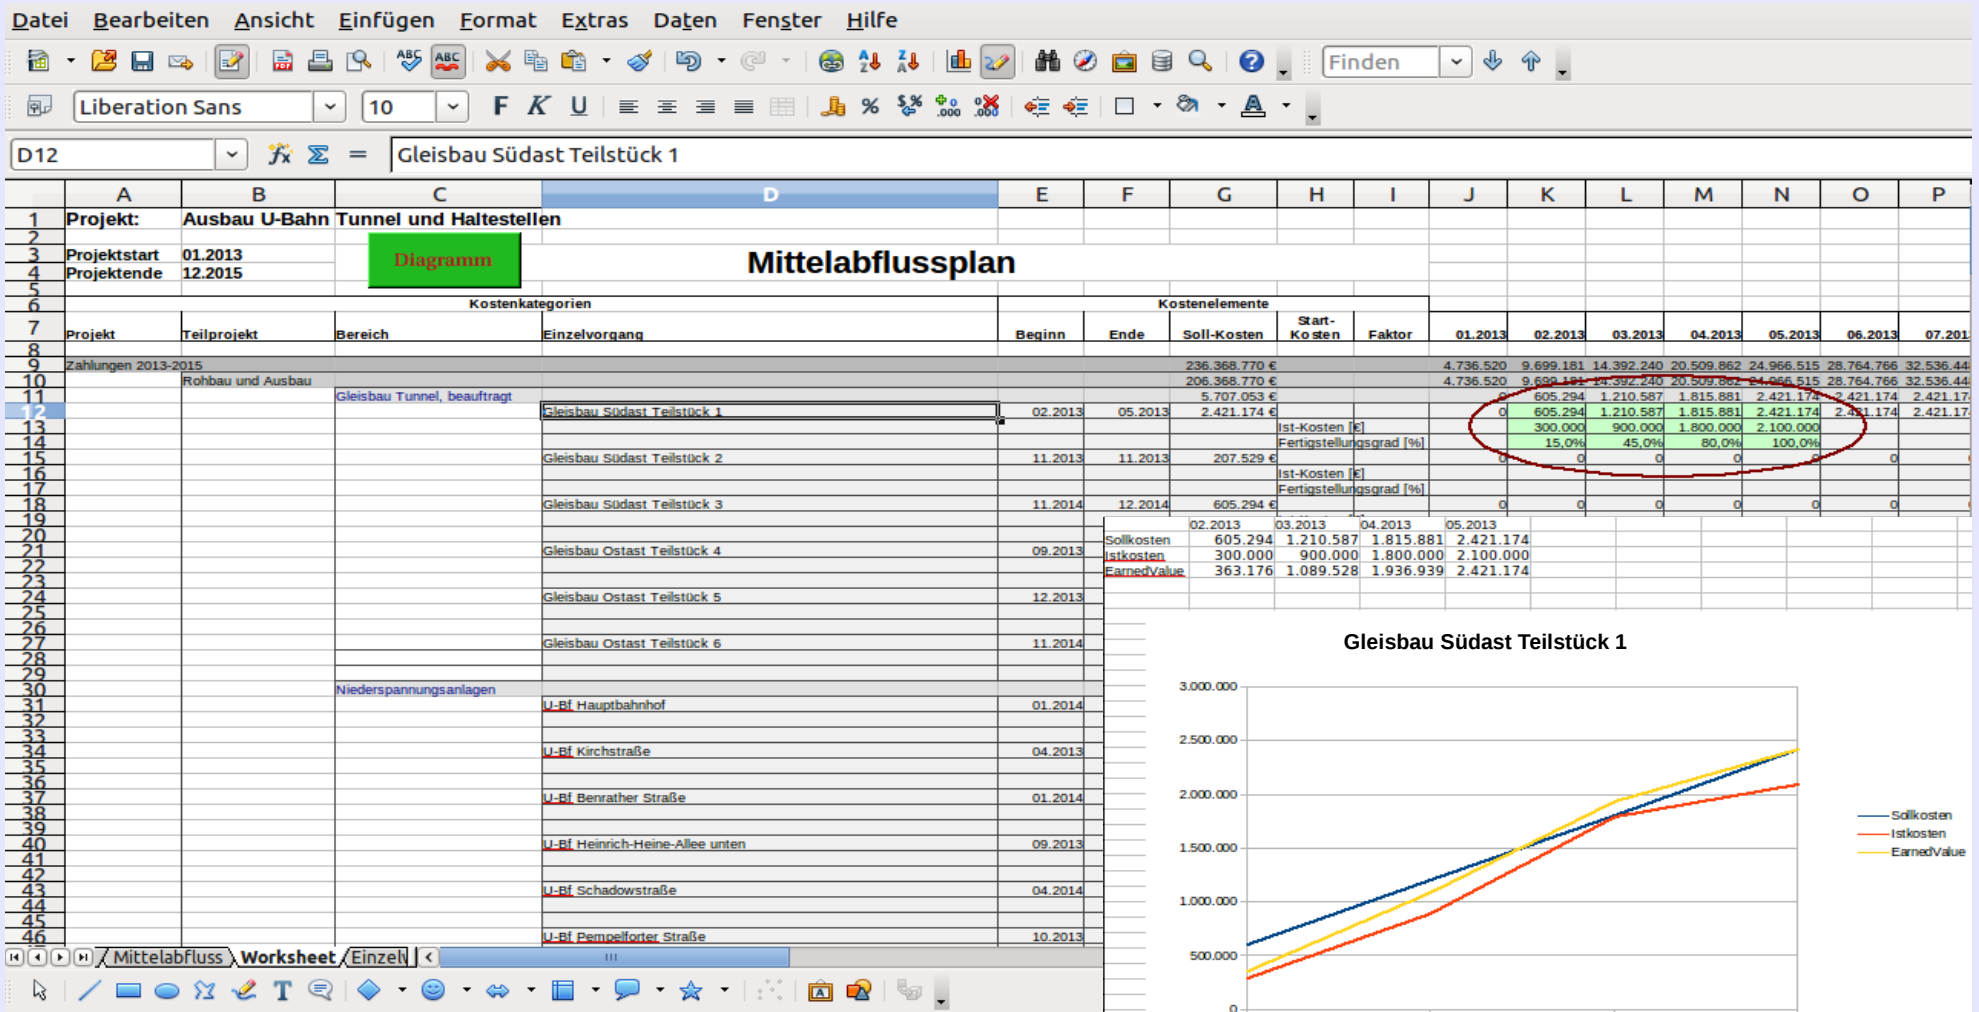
Datei Bearbeiten Ansicht Einfügen Format Extras Daten Fenster Hilfe

Finden

Liberation Sans 10

D12 Gleisbau Südast Teilstück 1

| | A | B | C | D | E | F | G | H | I | J | K | L | M | N | O | P |
|---|---|---|---|---|---|---|---|---|---|---|---|---|---|---|---|---|
| 1 | Projekt: | Ausbau U-Bahn Tunnel und Haltestellen | | | | | | | | | | | | | | |
| 2 | | | | | | | | | | | | | | | | |
| 3 | Projektstart | 01.2013 | Diagramm | Mittelabflussplan | | | | | | | | | | | | |
| 4 | Projektende | 12.2015 | | | | | | | | | | | | | | |
| 5 | | | | | | | | | | | | | | | | |
| 6 | | | Kostenkategorien | | | | Kostenelemente | | | | | | | | | |
| 7 | Projekt | Teilprojekt | Bereich | Einzelvorgang | Beginn | Ende | Soll-Kosten | Start-Kosten | Faktor | 01.2013 | 02.2013 | 03.2013 | 04.2013 | 05.2013 | 06.2013 | 07.201 |
| 8 | | | | | | | | | | | | | | | | |
| 9 | Zahlungen 2013-2015 | | | | | | 236.368.770 € | | | 4.736.520 | 9.699.181 | 14.392.240 | 20.509.862 | 24.966.515 | 28.764.766 | 32.536.44 |
| 10 | | Rohbau und Ausbau | | | | | 206.368.770 € | | | 4.736.520 | 9.699.181 | 14.392.240 | 20.509.862 | 24.966.515 | 28.764.766 | 32.536.44 |
| 11 | | | Gleisbau Tunnel, beauftragt | | | | 5.707.053 € | | | 0 | 605.294 | 1.210.587 | 1.815.881 | 2.421.174 | 2.421.174 | 2.421.17 |
| 12 | | | | Gleisbau Südast Teilstück 1 | 02.2013 | 05.2013 | 2.421.174 € | | | 0 | 605.294 | 1.210.587 | 1.815.881 | 2.421.174 | 2.421.174 | 2.421.17 |
| 13 | | | | | | | | Ist-Kosten [€] | | | 300.000 | 900.000 | 1.800.000 | 2.100.000 | | |
| 14 | | | | | | | | Fertigstellungsgrad [%] | | | 15,0% | 45,0% | 80,0% | 100,0% | | |
| 15 | | | | Gleisbau Südast Teilstück 2 | 11.2013 | 11.2013 | 207.529 € | | | 0 | 0 | 0 | 0 | 0 | 0 | 0 |
| 16 | | | | | | | | Ist-Kosten [€] | | | | | | | | |
| 17 | | | | | | | | Fertigstellungsgrad [%] | | | | | | | | |
| 18 | | | | Gleisbau Südast Teilstück 3 | 11.2014 | 12.2014 | 605.294 € | | | 0 | 0 | 0 | 0 | 0 | 0 | 0 |
| 21 | | | | Gleisbau Ostast Teilstück 4 | 09.2013 | | | | | | | | | | | |
| 24 | | | | Gleisbau Ostast Teilstück 5 | 12.2013 | | | | | | | | | | | |
| 27 | | | | Gleisbau Ostast Teilstück 6 | 11.2014 | | | | | | | | | | | |
| 30 | | | Niederspannungsanlagen | | | | | | | | | | | | | |
| 31 | | | | U-Bf Hauptbahnhof | 01.2014 | | | | | | | | | | | |
| 34 | | | | U-Bf Kirchstraße | 04.2013 | | | | | | | | | | | |
| 37 | | | | U-Bf Benrather Straße | 01.2014 | | | | | | | | | | | |
| 40 | | | | U-Bf Heinrich-Heine-Allee unten | 09.2013 | | | | | | | | | | | |
| 43 | | | | U-Bf Schadowstraße | 04.2014 | | | | | | | | | | | |
| 46 | | | | U-Bf Pempelforter Straße | 10.2013 | | | | | | | | | | | |

| | 02.2013 | 03.2013 | 04.2013 | 05.2013 |
|---|---|---|---|---|
| Sollkosten | 605.294 | 1.210.587 | 1.815.881 | 2.421.174 |
| Istkosten | 300.000 | 900.000 | 1.800.000 | 2.100.000 |
| EarnedValue | 363.176 | 1.089.528 | 1.936.939 | 2.421.174 |

Gleisbau Südast Teilstück 1

3.000.000
2.500.000
2.000.000
1.500.000
1.000.000
500.000
0

Sollkosten
Istkosten
EarnedValue

Mittelabfluss Worksheet Einzel